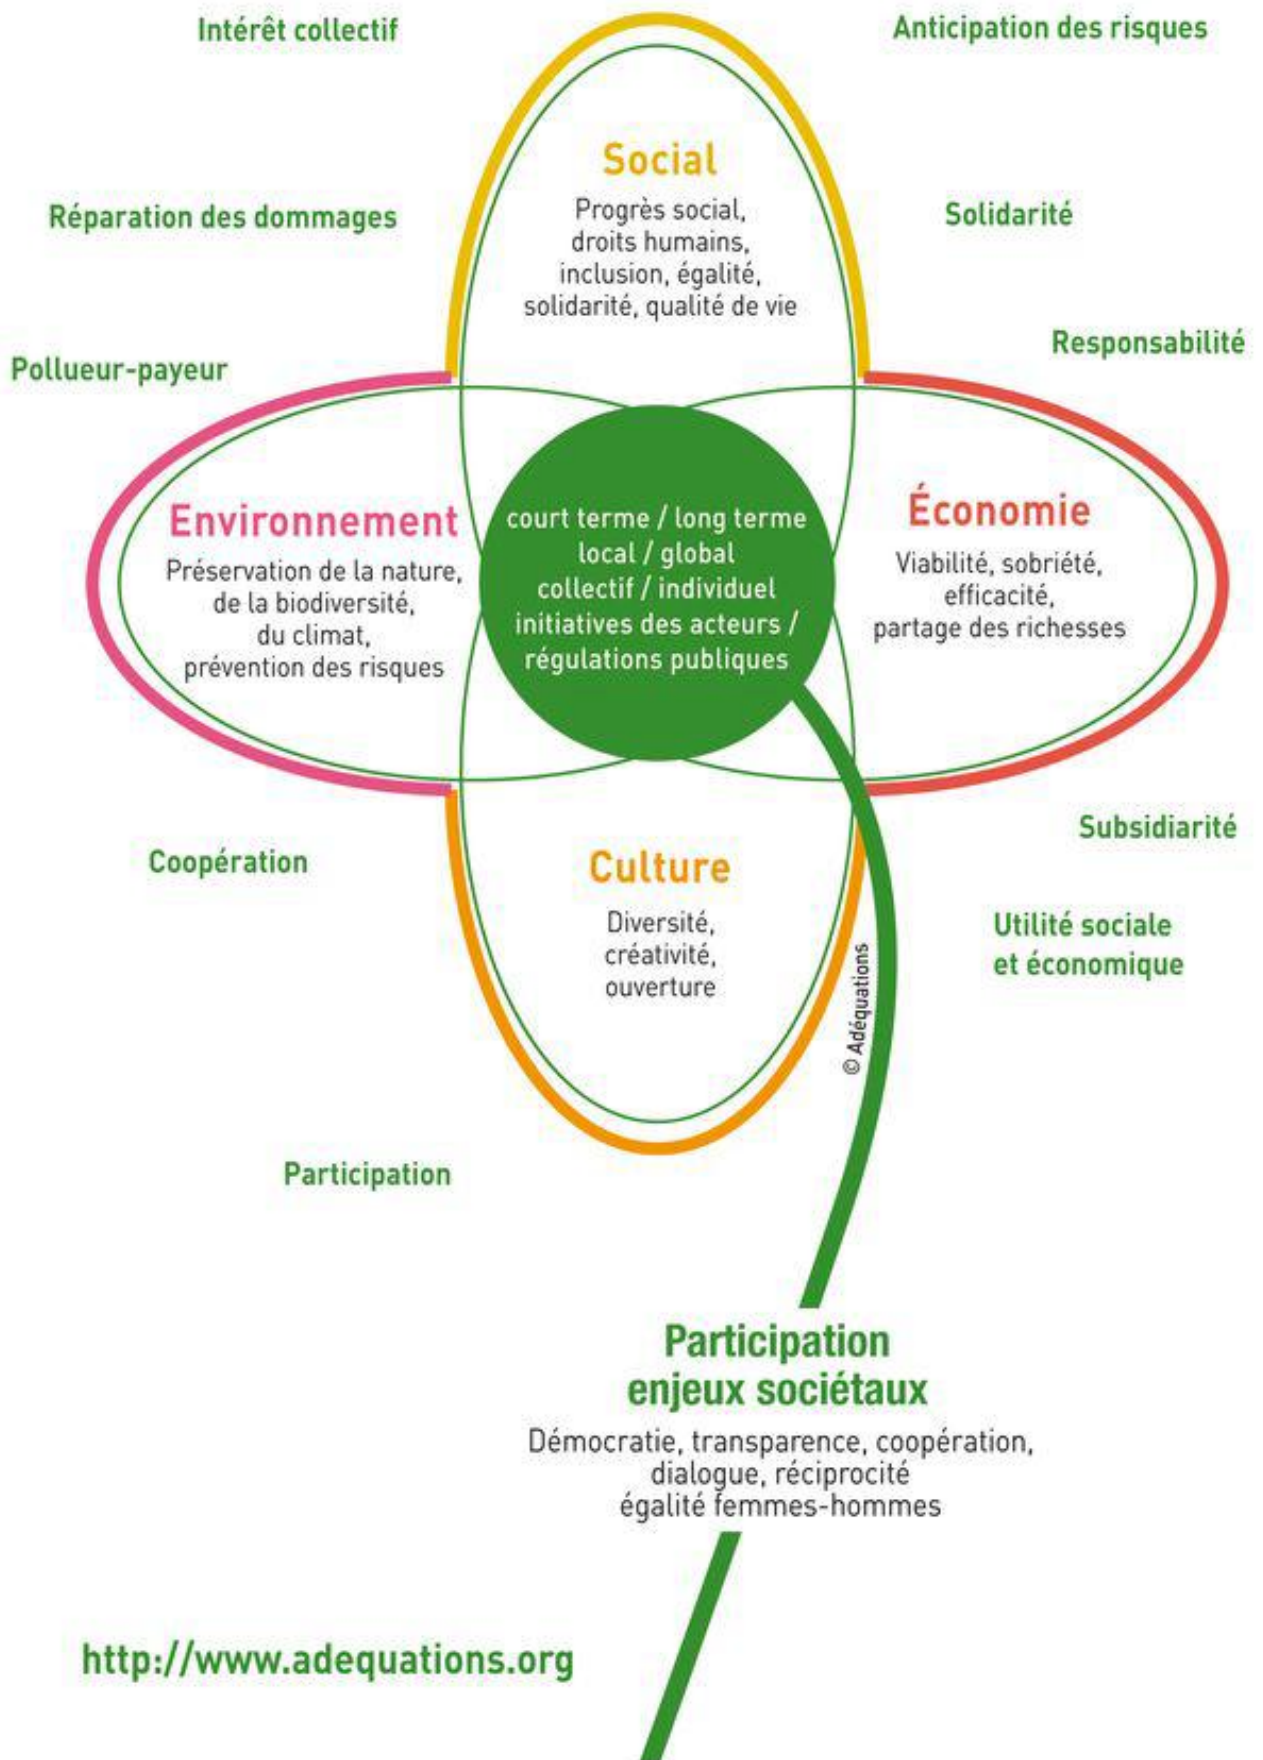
Intérêt collectif

Anticipation des risques

Social
Progrès social, droits humains, inclusion, égalité, solidarité, qualité de vie

Réparation des dommages

Solidarité

Responsabilité

Pollueur-payeur

Environnement
Préservation de la nature, de la biodiversité, du climat, prévention des risques

court terme / long terme
local / global
collectif / individuel
initiatives des acteurs / régulations publiques

Économie
Viabilité, sobriété, efficacité, partage des richesses

Subsidiarité

Coopération

Culture
Diversité, créativité, ouverture

Utilité sociale et économique

© Adéquations

Participation

Participation
enjeux sociétaux
Démocratie, transparence, coopération, dialogue, réciprocité
égalité femmes-hommes

http://www.adequations.org